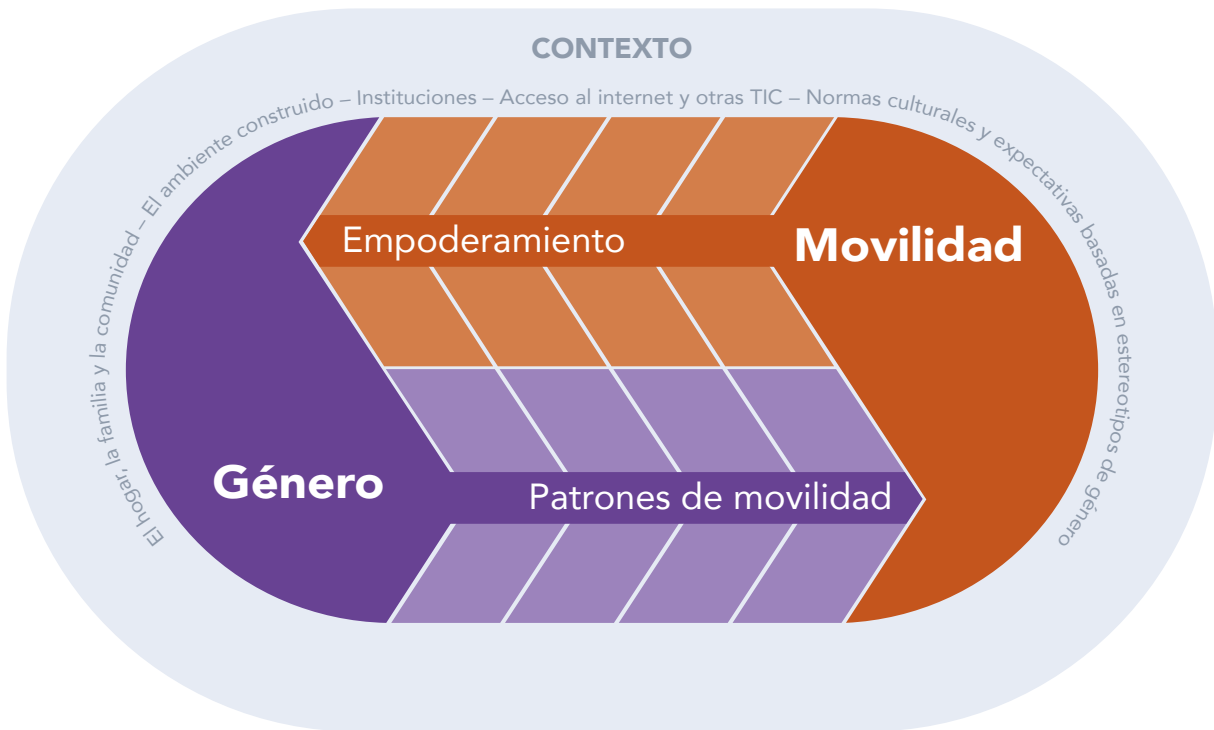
CONTEXTO

El hogar, la familia y la comunidad – El ambiente construido – Instituciones – Acceso al internet y otras TIC – Normas culturales y expectativas basadas en estereotipos de género

Empoderamiento

Movilidad

Género

Patrones de movilidad